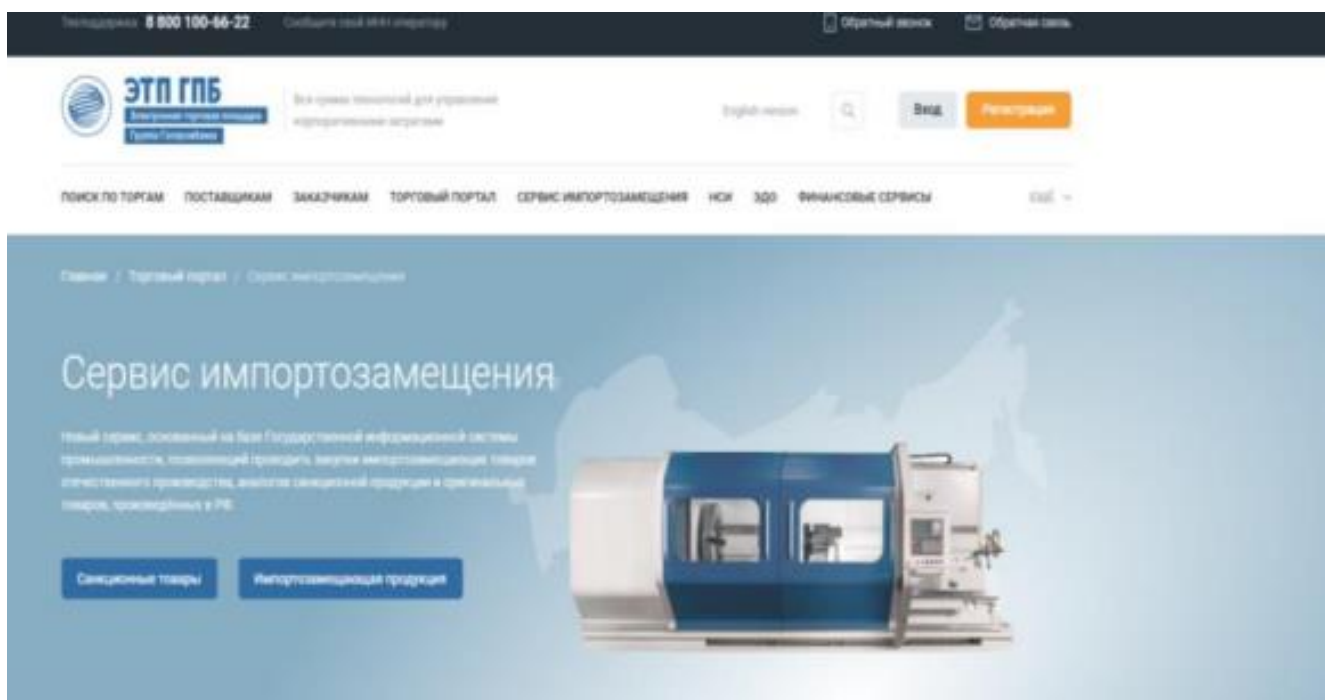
Техподдержка 8 800 100-66-22 Сообщите свой ИНН оператору

Обратный звонок Обратная связь

ЭТП ГПБ
Электронная торговая площадка Группы Газпромбанка

Все грани технологий для управления корпоративными закупками

English version

Вход Регистрация

ПОИСК ПО ТОРГАМ ПОСТАВЩИКАМ ЗАКАЗЧИКАМ ТОРГОВЫЙ ПОРТАЛ СЕРВИС ИМПОРТОЗАМЕЩЕНИЯ НСИ ЭДО ФИНАНСОВЫЕ СЕРВИСЫ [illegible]

Главная / Торговый портал / Сервис импортозамещения

Сервис импортозамещения

Новый сервис, основанный на базе Государственной информационной системы промышленности, позволяющий проводить закупки импортозамещающих товаров отечественного производства, аналогов санкционной продукции и оригинальных товаров, произведённых в РФ.

Санкционные товары

Импортозамещающая продукция